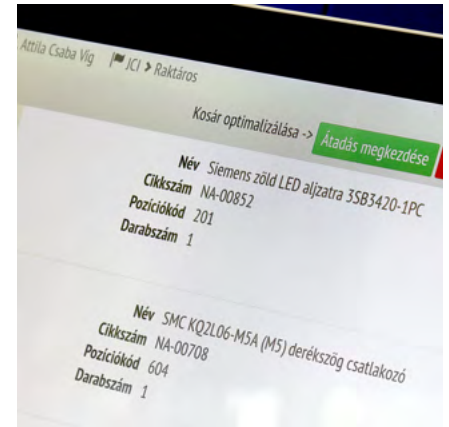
Attila Csaba Vig JCI > Raktáros

Kosár optimalizálása -> Átadás megkezdése

Név Siemens zöld LED aljzatra 3SB3420-1PC
Cikkszám NA-00852
Pozíciókód 201
Darabszám 1

Név SMC KQ2L06-M5A (M5) derékszög csatlakozó
Cikkszám NA-00708
Pozíciókód 604
Darabszám 1